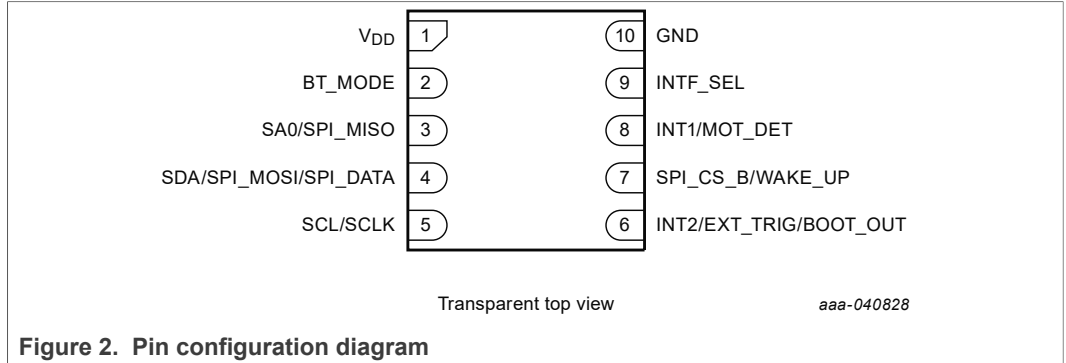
$V_{DD}$ 1
BT_MODE 2
SA0/SPI_MISO 3
SDA/SPI_MOSI/SPI_DATA 4
SCL/SCLK 5
10 GND
9 INTF_SEL
8 INT1/MOT_DET
7 SPI_CS_B/WAKE_UP
6 INT2/EXT_TRIG/BOOT_OUT

Transparent top view

aaa-040828

Figure 2. Pin configuration diagram